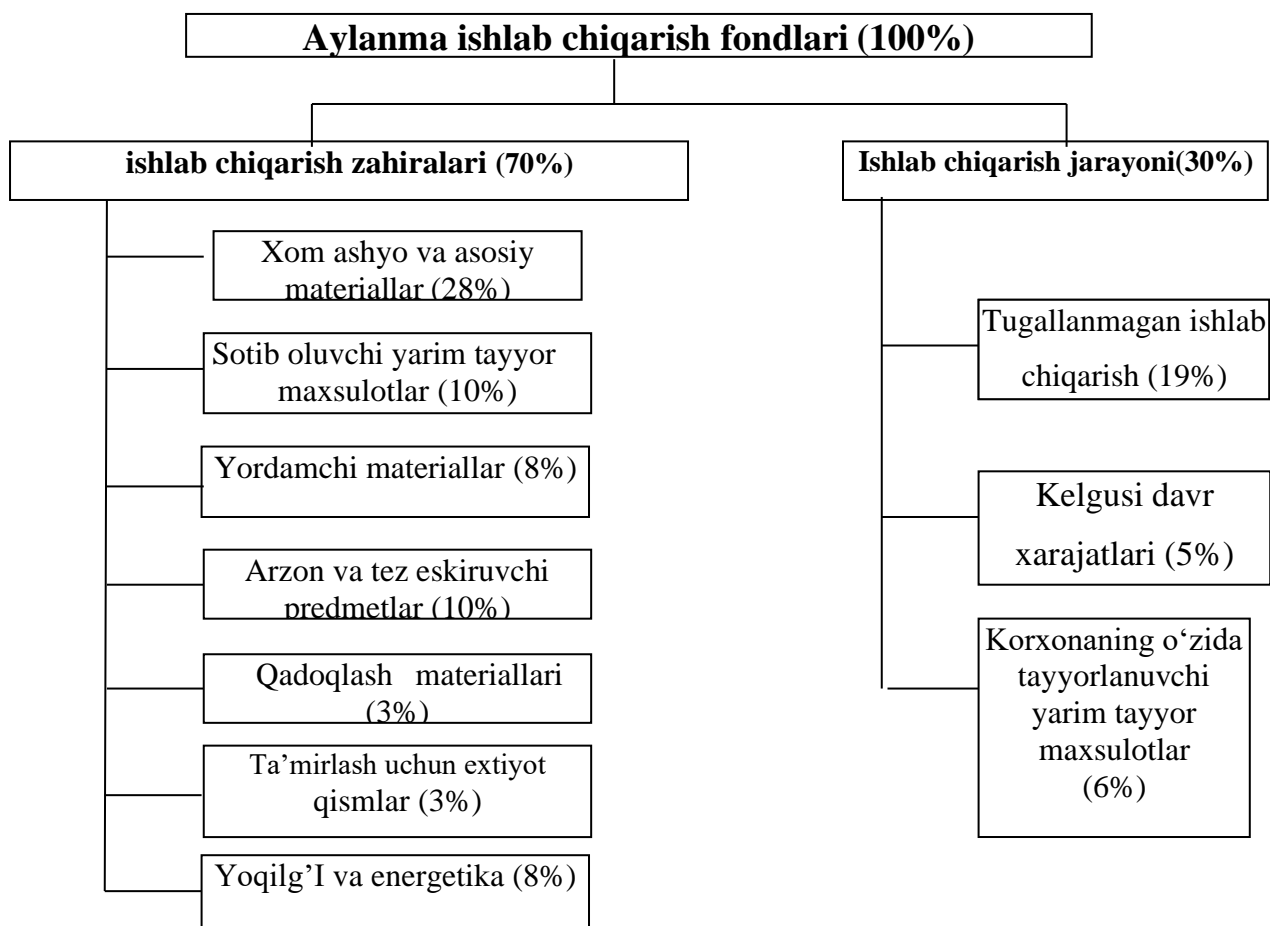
Aylanma ishlab chiqarish fondlari (100%)

ishlab chiqarish zahiralari (70%)

Xom ashyo va asosiy materiallar (28%)

Sotib oluvchi yarim tayyor maxsulotlar (10%)

Yordamchi materiallar (8%)

Arzon va tez eskiruvchi predmetlar (10%)

Qadoqlash materiallari (3%)

Ta'mirlash uchun extiyot qismlar (3%)

Yoqilg'I va energetika (8%)

Ishlab chiqarish jarayoni(30%)

Tugallanmagan ishlab chiqarish (19%)

Kelgusi davr xarajatlari (5%)

Korxonaning o'zida tayyorlanuvchi yarim tayyor maxsulotlar (6%)